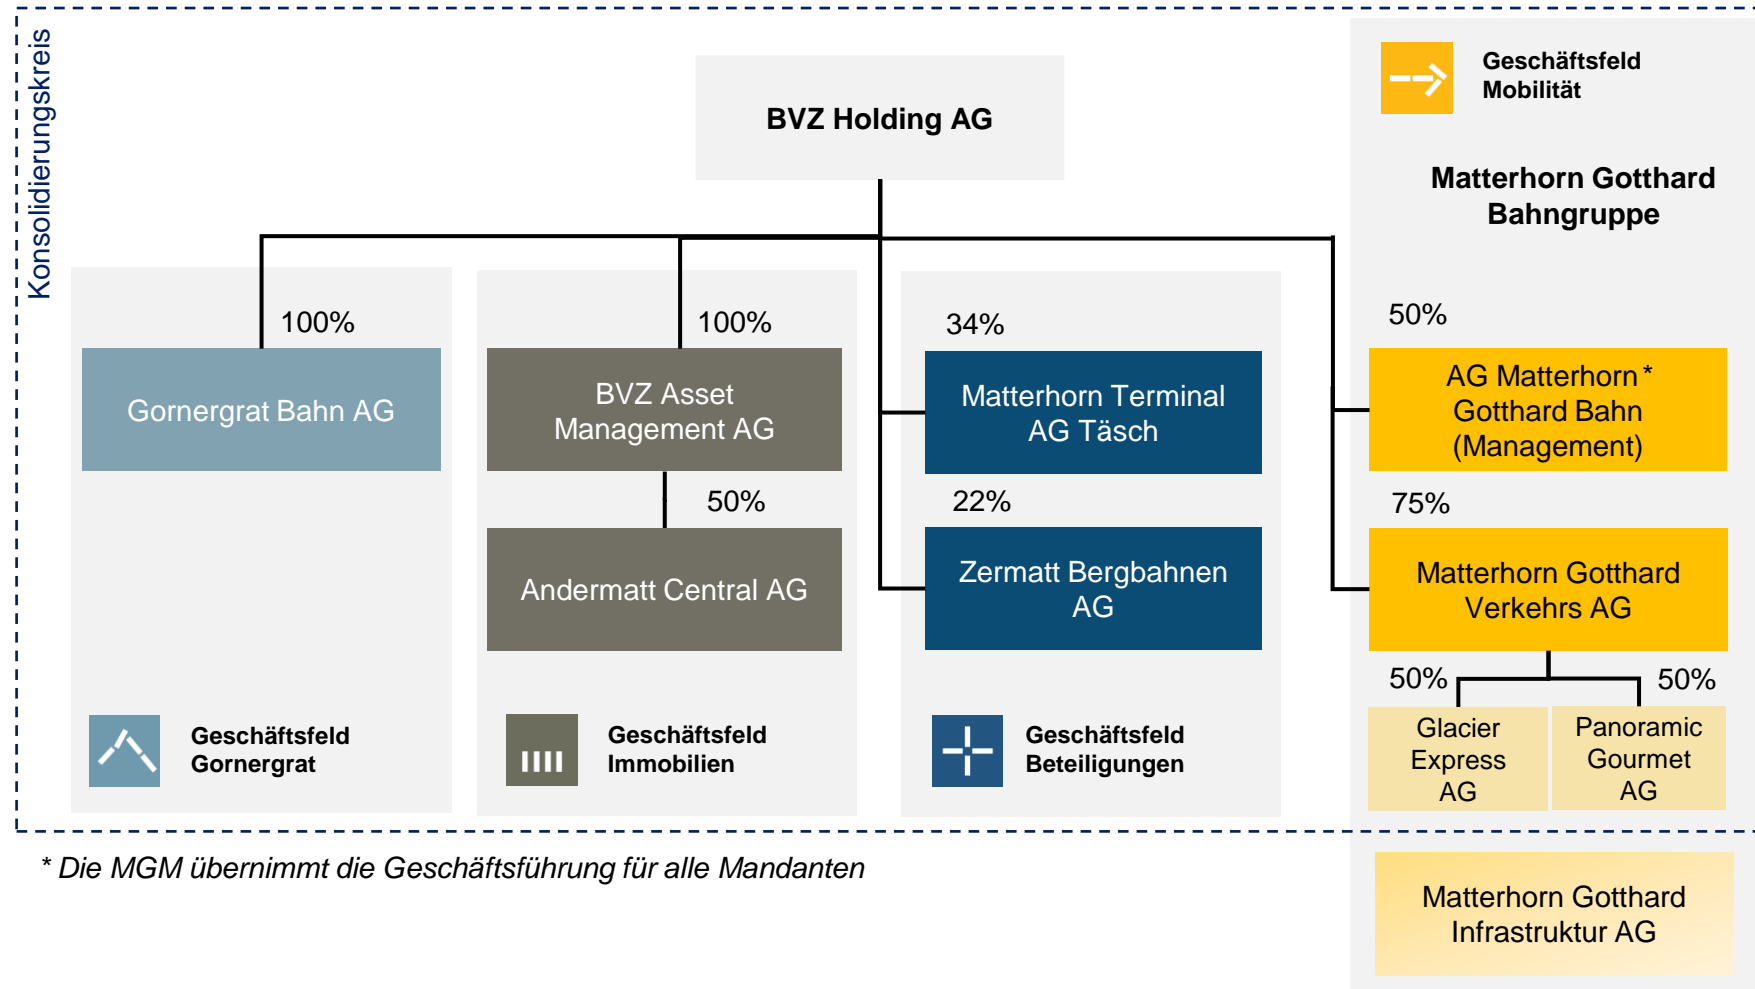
Konsolidierungskreis

BVZ Holding AG

Geschäftsfeld Mobilität

Matterhorn Gotthard Bahngruppe

100%

Gornergrat Bahn AG

100%

BVZ Asset Management AG

50%

Andermatt Central AG

34%

Matterhorn Terminal AG Täsch

22%

Zermatt Bergbahnen AG

50%

AG Matterhorn* Gotthard Bahn (Management)

75%

Matterhorn Gotthard Verkehrs AG

50%

50%

Glacier Express AG

Panoramic Gourmet AG

Geschäftsfeld Gornergrat

Geschäftsfeld Immobilien

Geschäftsfeld Beteiligungen

* Die MGM übernimmt die Geschäftsführung für alle Mandanten

Matterhorn Gotthard Infrastruktur AG